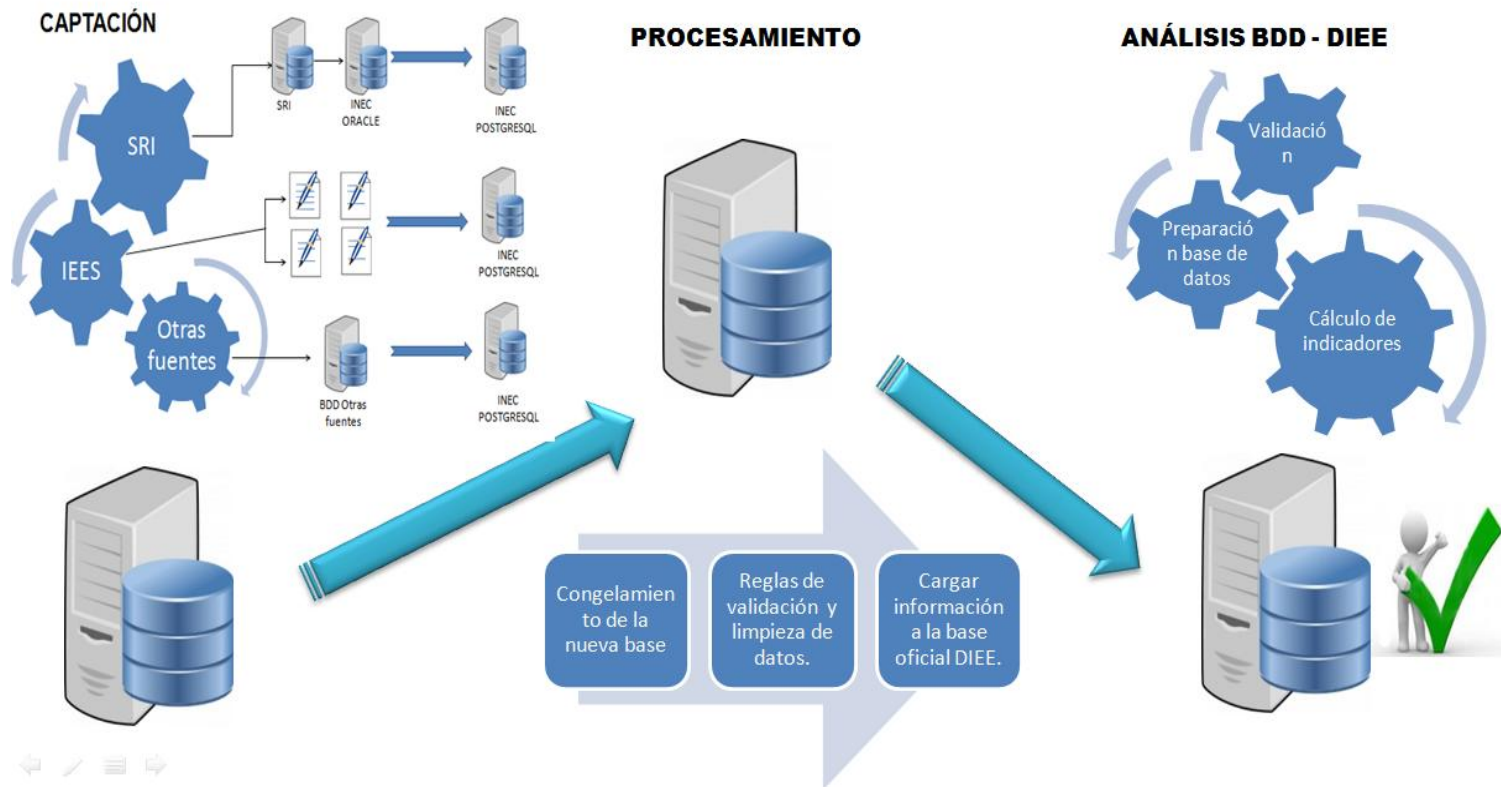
CAPTACIÓN

SRI

IEES

Otras fuentes

SRI

INEC ORACLE

INEC POSTGRESQL

INEC POSTGRESQL

BDD Otras fuentes

INEC POSTGRESQL

PROCESAMIENTO

Congelamiento de la nueva base

Reglas de validación y limpieza de datos.

Cargar información a la base oficial DIEE.

ANÁLISIS BDD - DIEE

Validación

Preparación base de datos

Cálculo de indicadores